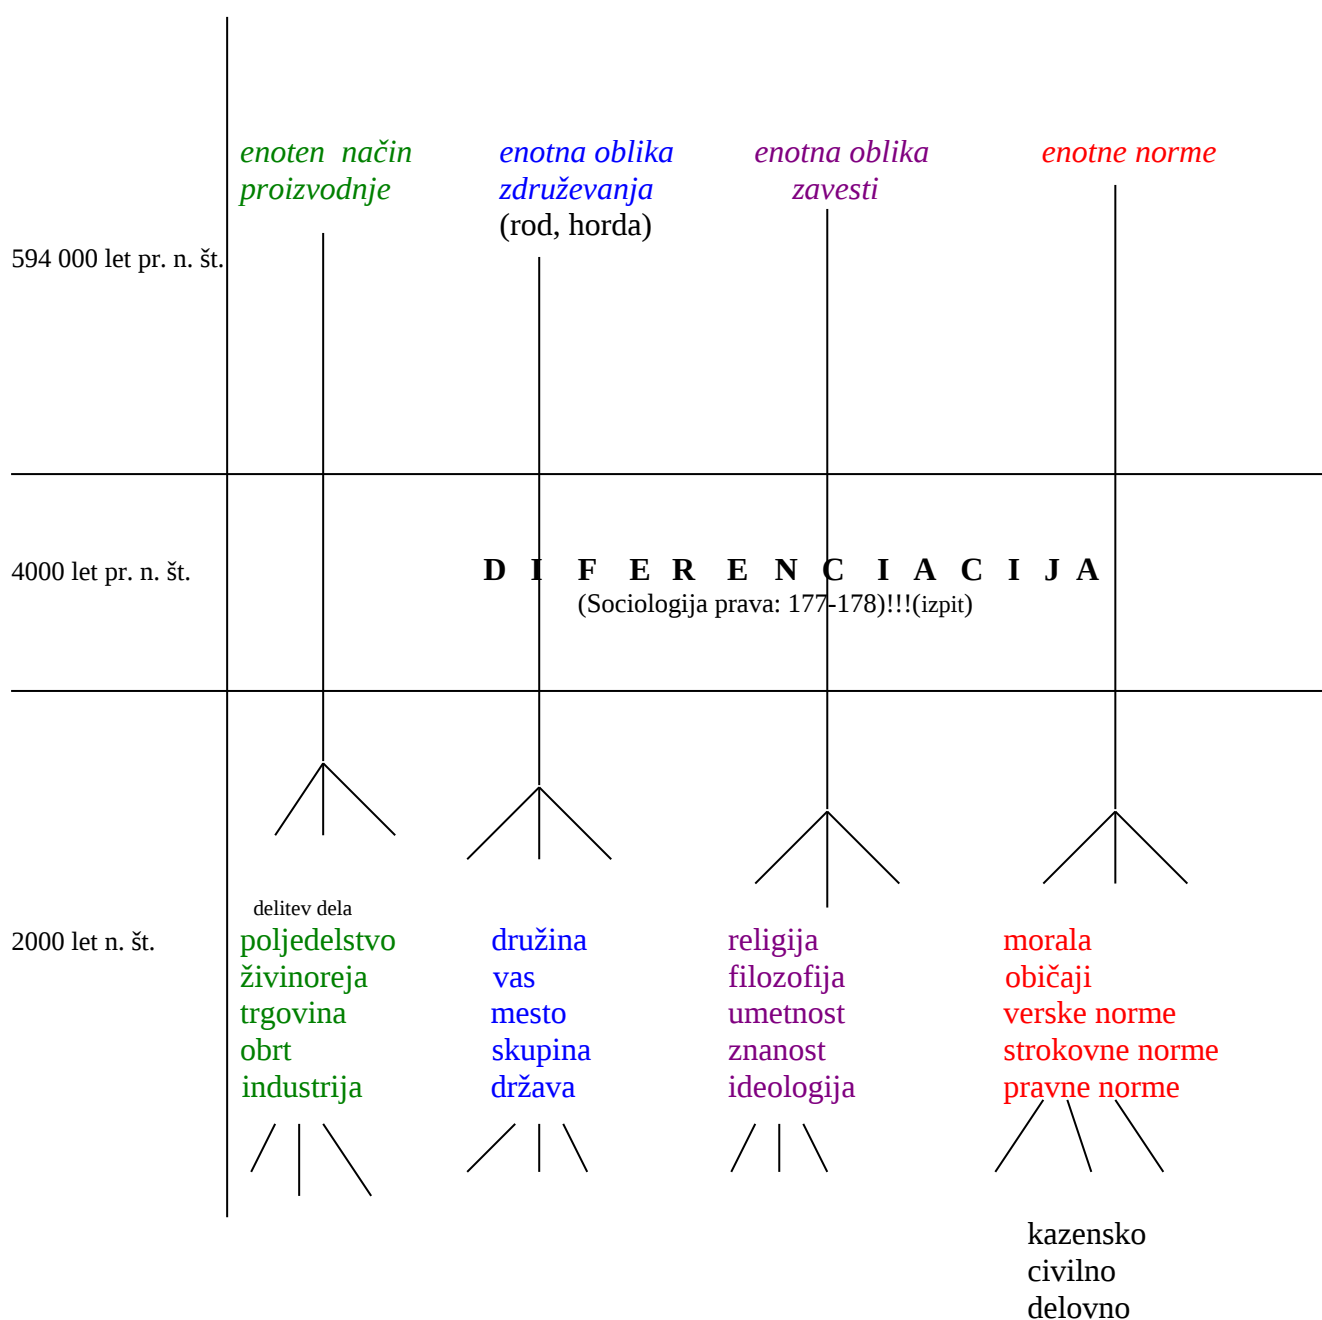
594 000 let pr. n. št.

enoten način proizvodnje

enotna oblika združevanja
(rod, horda)

enotna oblika zavesti

enotne norme

4000 let pr. n. št.

D I F E R E N C I A C I J A
(Sociologija prava: 177-178)!!!(izpit)

2000 let n. št.

delitev dela
poljedelstvo
živinoreja
trgovina
obrt
industrija

družina
vas
mesto
skupina
država

religija
filozofija
umetnost
znanost
ideologija

morala
običaji
verske norme
strokovne norme
pravne norme

kazensko
civilno
delovno